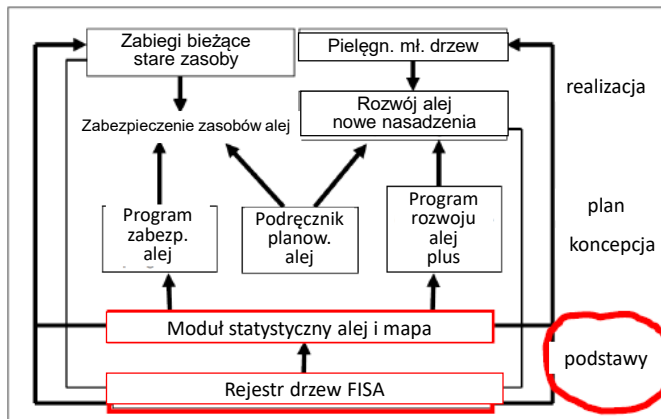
Zabiegi bieżące stare zasoby

Pielęgn. mł. drzew

realizacja

Rozwój alej nowe nasadzenia

Zabezpieczenie zasobów alej

plan

Program zabezp. alej

Podręcznik planow. alej

Program rozwoju alej plus

koncepcja

Moduł statystyczny alej i mapa

podstawy

Rejestr drzew FISA